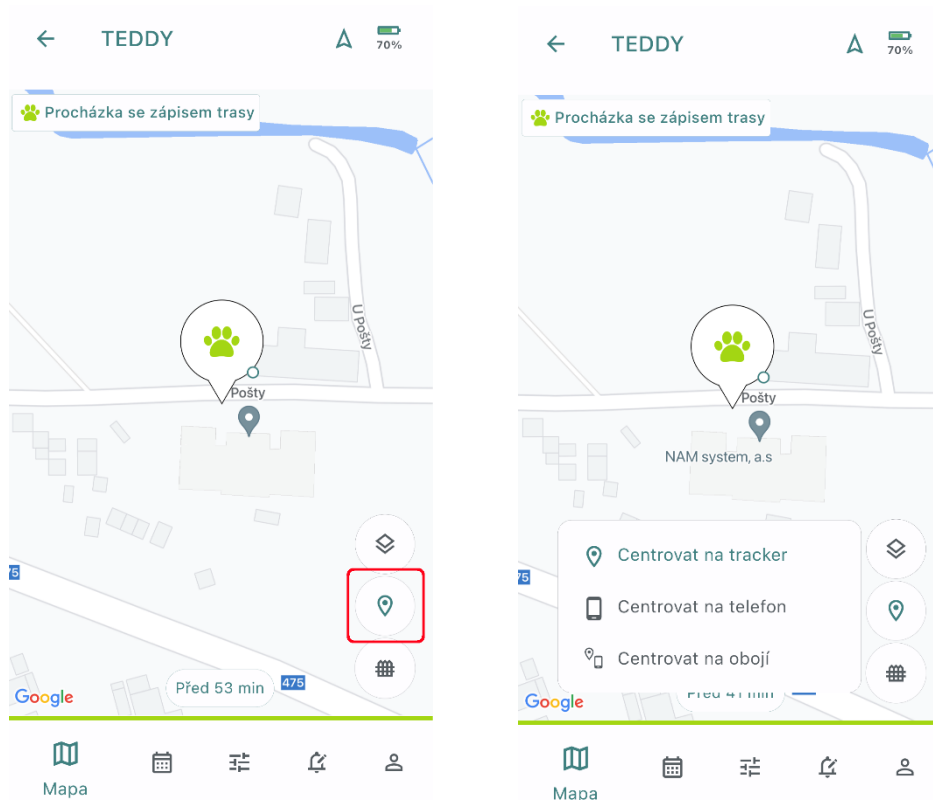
TEDDY

70%

Procházka se zápisem trasy

U Pošty

Pošty

75

Google

Před 53 min

475

Mapa

TEDDY

70%

Procházka se zápisem trasy

U Pošty

Pošty

NAM system, a.s

Centrovat na tracker

Centrovat na telefon

Centrovat na obojí

75

Google

Před 41 min

Mapa